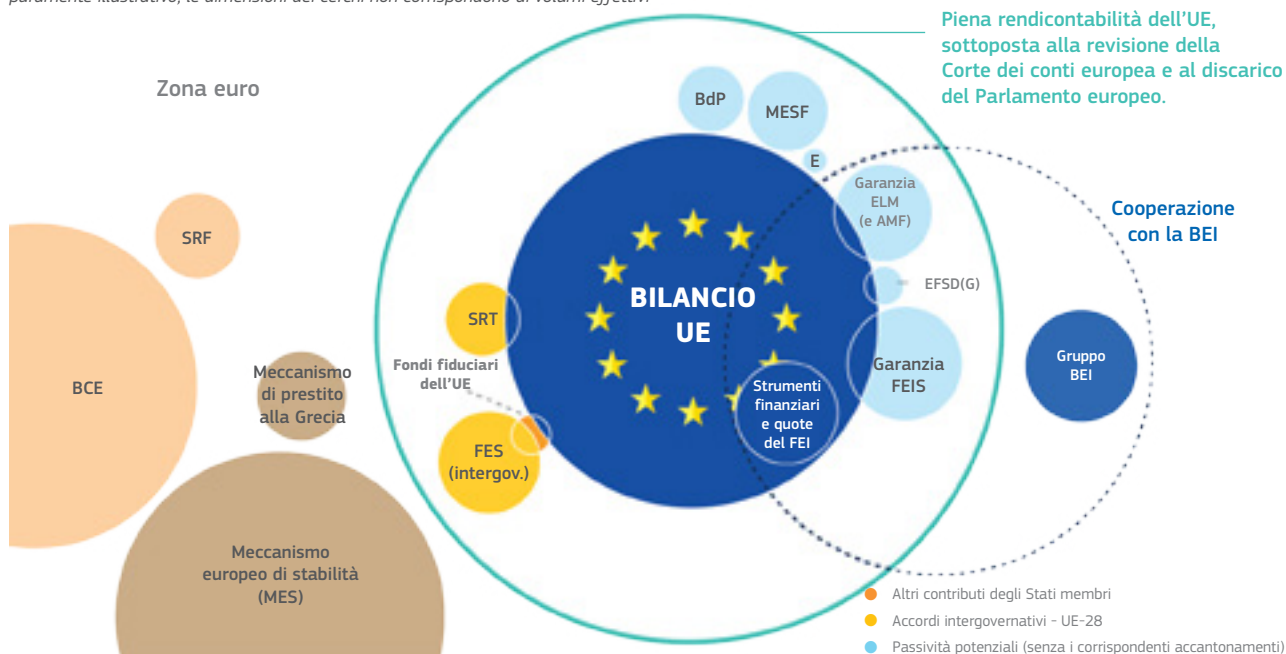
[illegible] puramente illustrativo; le dimensioni dei cerchi non corrispondono ai volumi effettivi.

Piena rendicontabilità dell'UE, sottoposta alla revisione della Corte dei conti europea e al discarico del Parlamento europeo.

Zona euro

BdP

MESF

E

Garanzia ELM (e AMF)

Cooperazione con la BEI

SRF

EFSD(G)

BILANCIO UE

SRT

Garanzia FEIS

Gruppo BEI

BCE

Meccanismo di prestito alla Grecia

Fondi fiduciari dell'UE

Strumenti finanziari e quote del FEI

FES (intergov.)

Meccanismo europeo di stabilità (MES)

Altri contributi degli Stati membri

Accordi intergovernativi - UE-28

Passività potenziali (senza i corrispondenti accantonamenti)